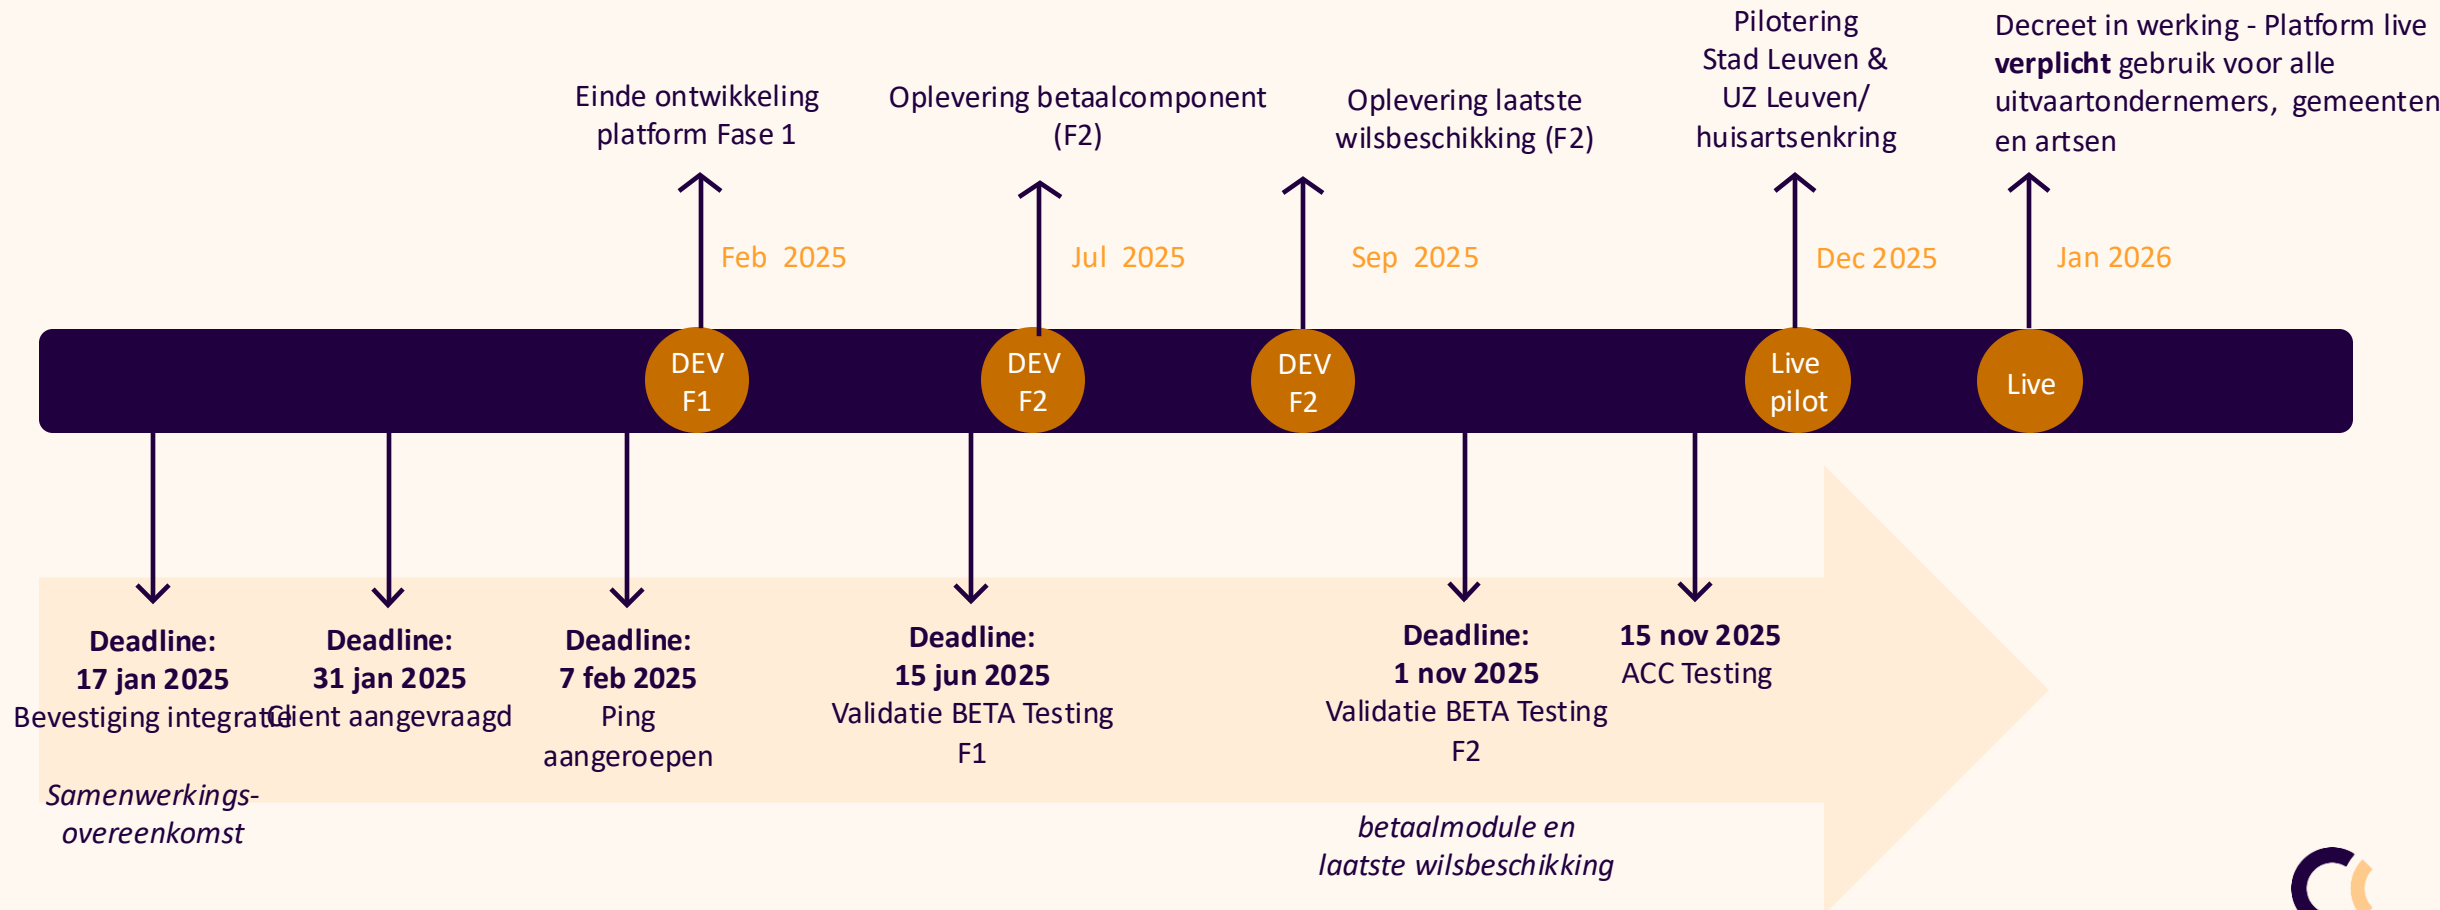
Einde ontwikkeling platform Fase 1

Feb 2025

Oplevering betaalcomponent (F2)

Jul 2025

Oplevering laatste wilsbeschikking (F2)

Sep 2025

Pilotering Stad Leuven & UZ Leuven/ huisartsenkring

Dec 2025

Decreet in werking - Platform live **verplicht** gebruik voor alle uitvaartondernemers, gemeenten en artsen

Jan 2026

DEV F1

DEV F2

DEV F2

Live pilot

Live

**Deadline:**
**17 jan 2025**
Bevestiging integratie

*Samenwerkings-overeenkomst*

**Deadline:**
**31 jan 2025**
Client aangevraagd

**Deadline:**
**7 feb 2025**
Ping aangeroepen

**Deadline:**
**15 jun 2025**
Validatie BETA Testing F1

**Deadline:**
**1 nov 2025**
Validatie BETA Testing F2

*betaalmodule en laatste wilsbeschikking*

**15 nov 2025**
ACC Testing